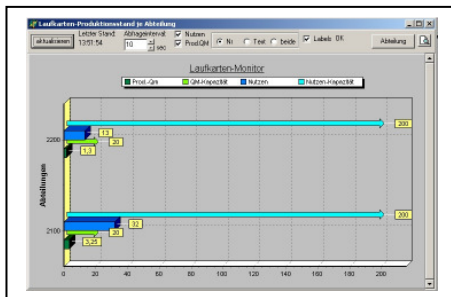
Laufkarten-Produktionsstand je Abteilung

aktualisieren | Letzter Stand: 13:51:54 | Abfrageintervall 10 sec | Nutzen | Prod.QM | Nr | Text | beide | Labels OK | Abteilung

Laufkarten-Monitor

Prod.-Qm | QM-Kapazität | Nutzen | Nutzen-Kapazität

Abteilungen

2200
200
13
20
4,3

2100
200
32
20
3,35

0 | 20 | 40 | 60 | 80 | 100 | 120 | 140 | 160 | 180 | 200